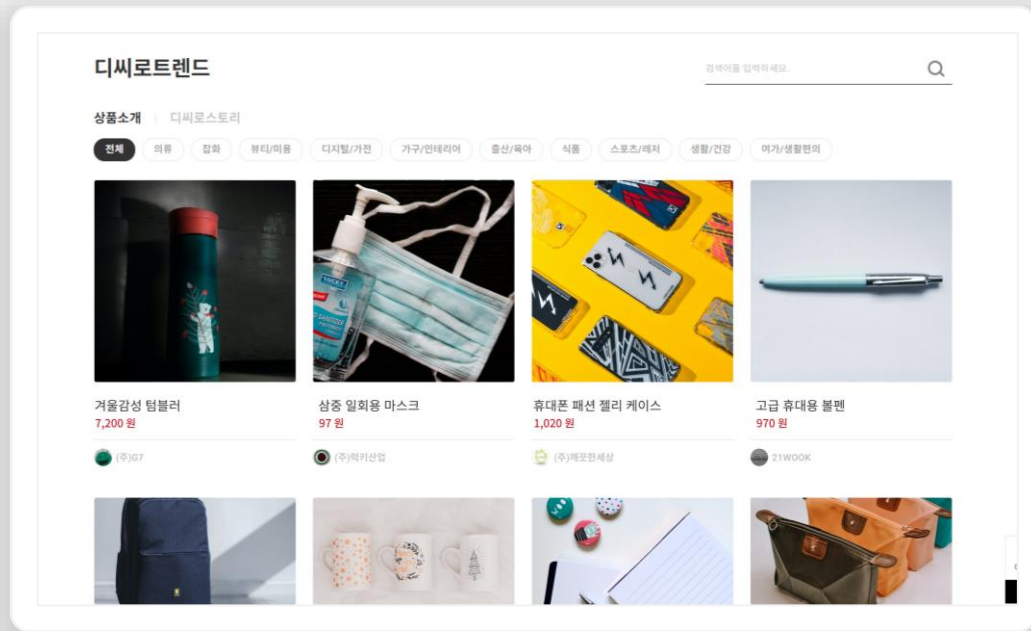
디씨로트렌드

검색어를 입력하세요.

상품소개 디씨로스토리

전체 의류 잡화 뷰티/미용 디지털/가전 가구/인테리어 출산/육아 식품 스포츠/레저 생활/건강 여가/생활편의

겨울감성 텀블러
7,200 원
(주)G7

삼중 일회용 마스크
97 원
(주)락키산업

휴대폰 패션 젤리 케이스
1,020 원
(주)깨끗한세상

고급 휴대용 볼펜
970 원
21WOOK